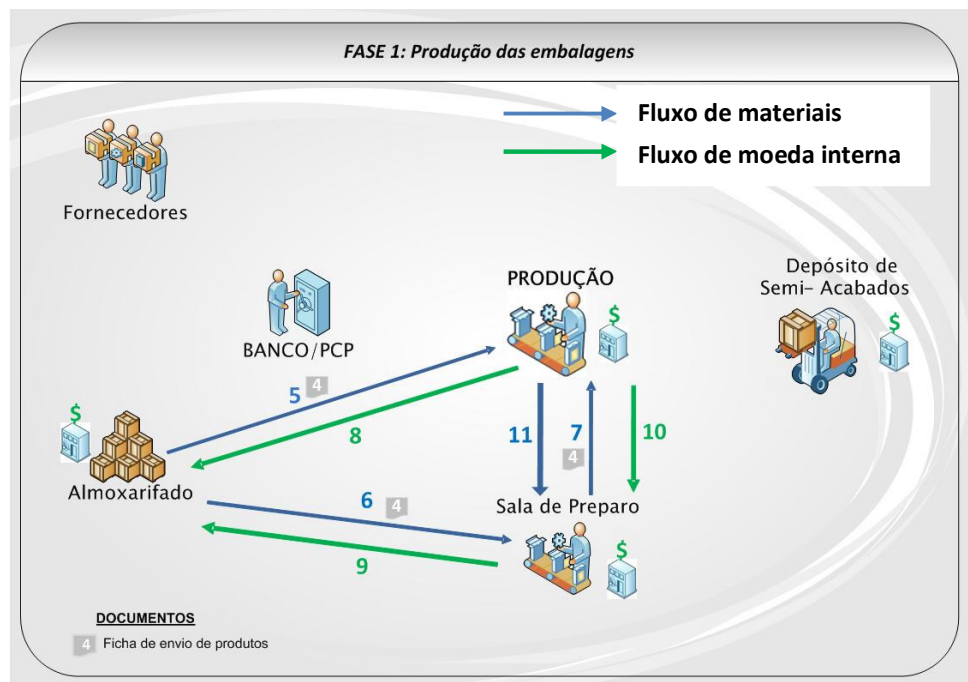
FASE 1: Produção das embalagens

Fluxo de materiais

Fluxo de moeda interna

Fornecedores

PRODUÇÃO

$

Depósito de Semi– Acabados

$

BANCO/PCP

5

4

8

11

7

4

10

$

Almoxarifado

6

4

Sala de Preparo

9

$

DOCUMENTOS

4 Ficha de envio de produtos